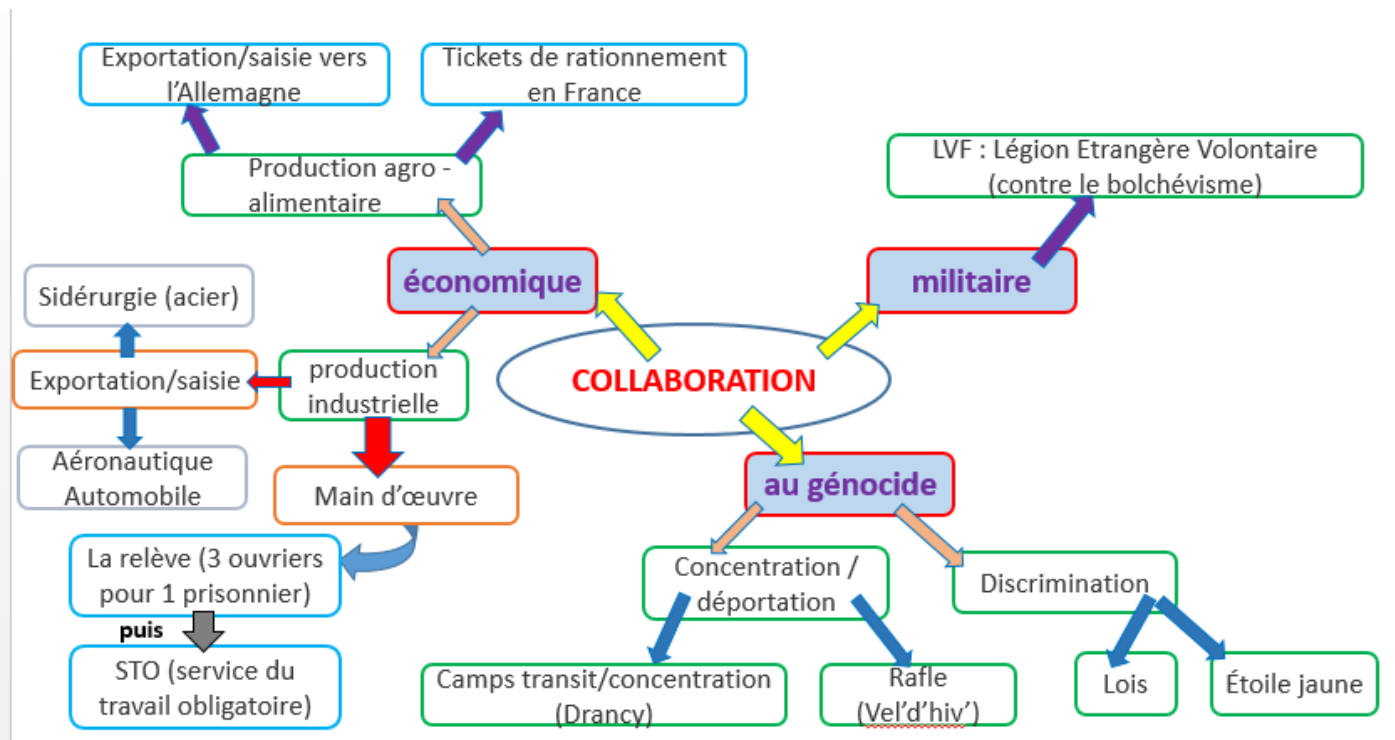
COLLABORATION

économique

Production agro - alimentaire

Exportation/saisie vers l'Allemagne

Tickets de rationnement en France

production industrielle

Exportation/saisie

Sidérurgie (acier)

Aéronautique Automobile

Main d'œuvre

La relève (3 ouvriers pour 1 prisonnier)

puis

STO (service du travail obligatoire)

militaire

LVF : Légion Etrangère Volontaire (contre le bolchévisme)

au génocide

Concentration / déportation

Camps transit/concentration (Drancy)

Rafle (Vel'd'hiv')

Discrimination

Lois

Étoile jaune